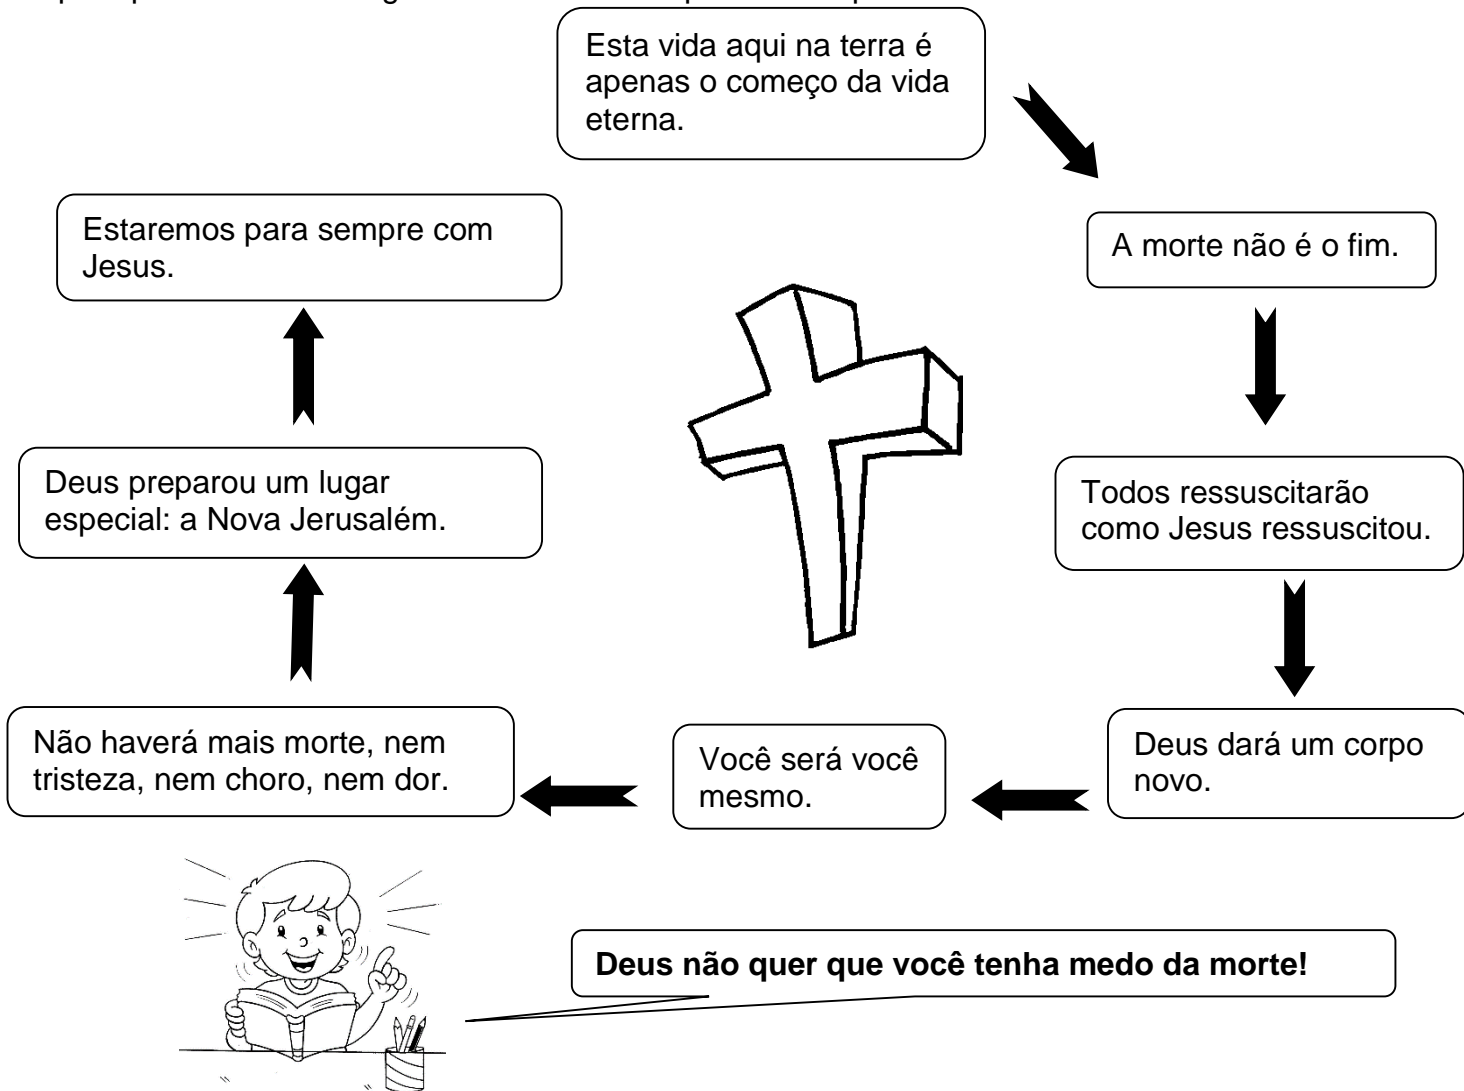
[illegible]

Esta vida aqui na terra é apenas o começo da vida eterna.

A morte não é o fim.

Todos ressuscitarão como Jesus ressuscitou.

Deus dará um corpo novo.

Você será você mesmo.

Não haverá mais morte, nem tristeza, nem choro, nem dor.

Deus preparou um lugar especial: a Nova Jerusalém.

Estaremos para sempre com Jesus.

**Deus não quer que você tenha medo da morte!**